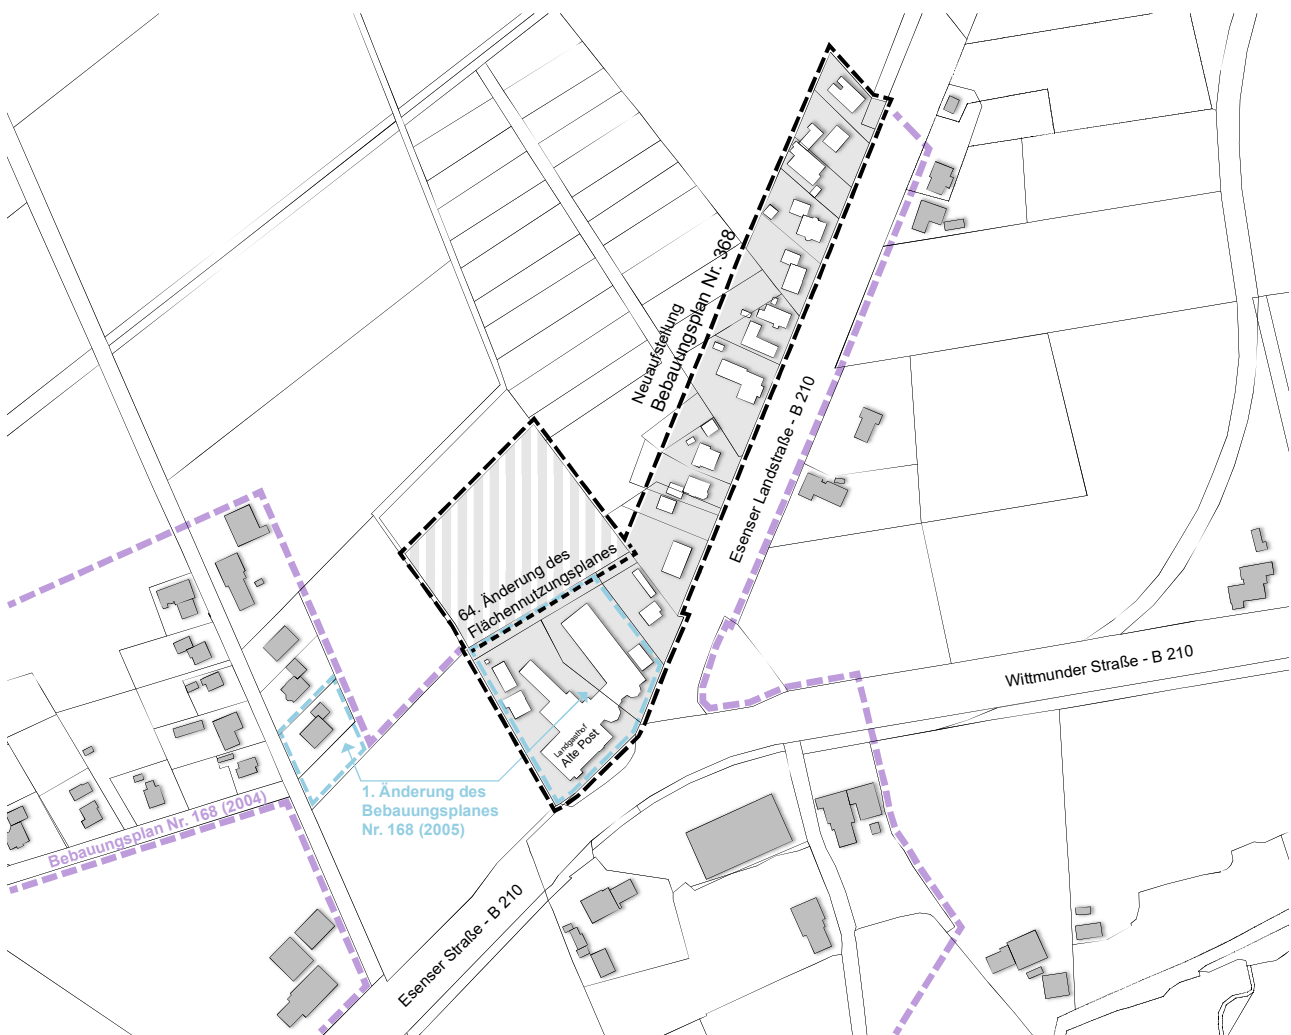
Neuaufstellung
Bebauungsplan Nr. 368

Esenser Landstraße - B 210

64. Änderung des Flächennutzungsplanes

Wittmunder Straße - B 210

Landgasthof
Alte Post

1. Änderung des Bebauungsplanes Nr. 168 (2005)

Bebauungsplan Nr. 168 (2004)

Esenser Straße - B 210